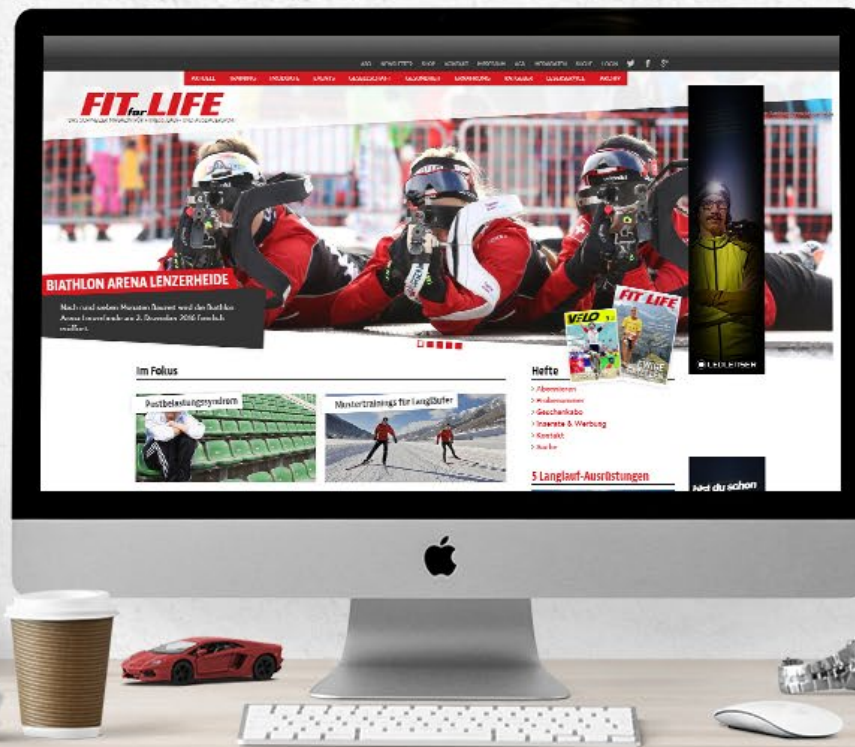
FIT for LIFE

BIATHLON ARENA LENZERHEIDE

Nach rund sieben Monaten Bauzeit wird die Biathlon Arena Lenzerheide am 3. Dezember 2016 feierlich eröffnet.

Im Fokus

Postbelastungssyndrom

Mustertrainings für Langläufer

Hefte

> Abonnieren
> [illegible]
> Geschenkabo
> Inserate & Werbung
> Kontakt
> Suche

5 Langlauf-Ausrüstungen

VELO

FIT for LIFE

LEDLENSER

Hast du schon